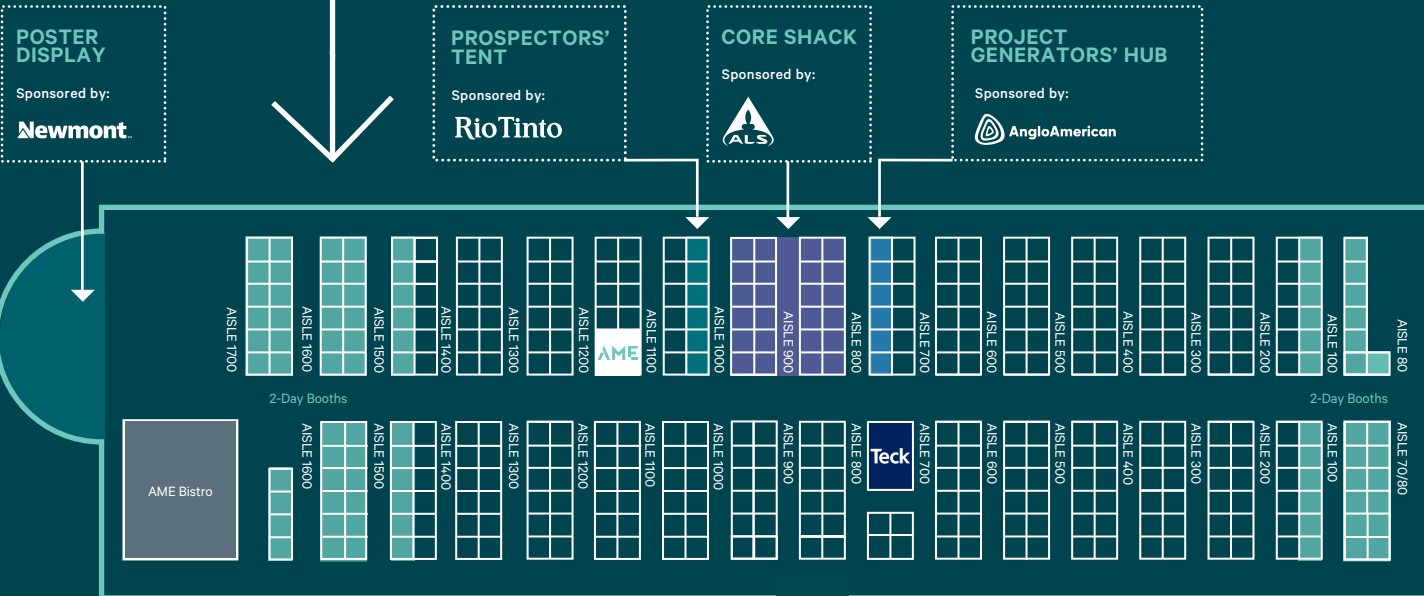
POSTER DISPLAY

Sponsored by:

Newmont

PROSPECTORS' TENT

Sponsored by:

RioTinto

CORE SHACK

Sponsored by:

ALS

PROJECT GENERATORS' HUB

Sponsored by:

AngloAmerican

AISLE 1700
AISLE 1600
AISLE 1500
AISLE 1400
AISLE 1300
AISLE 1200
AME
AISLE 1100
AISLE 1000
AISLE 900
AISLE 800
AISLE 700
AISLE 600
AISLE 500
AISLE 400
AISLE 300
AISLE 200
AISLE 100
AISLE 80

2-Day Booths

2-Day Booths

AME Bistro

AISLE 1600
AISLE 1500
AISLE 1400
AISLE 1300
AISLE 1200
AISLE 1100
AISLE 1000
AISLE 900
AISLE 800
Teck
AISLE 700
AISLE 600
AISLE 500
AISLE 400
AISLE 300
AISLE 200
AISLE 100
AISLE 70/80